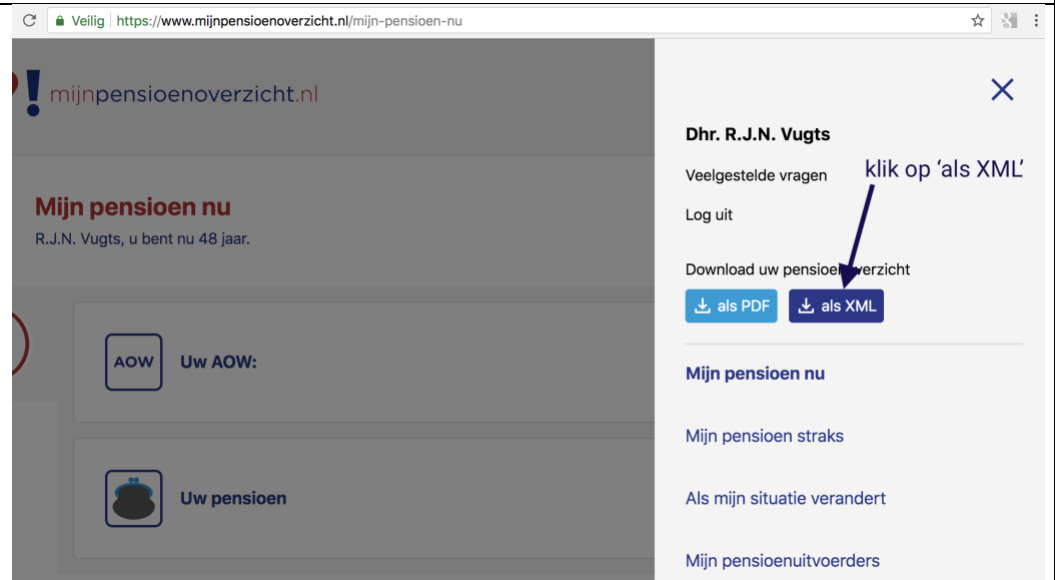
Veilig https://www.mijnpensioenoverzicht.nl/mijn-pensioen-nu

mijnpensioenoverzicht.nl

Mijn pensioen nu
R.J.N. Vugts, u bent nu 48 jaar.

AOW Uw AOW:

Uw pensioen

Dhr. R.J.N. Vugts

Veelgestelde vragen

klik op 'als XML'

Log uit

Download uw pensioen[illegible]verzicht

als PDF als XML

Mijn pensioen nu

Mijn pensioen straks

Als mijn situatie verandert

Mijn pensioenuitvoerders